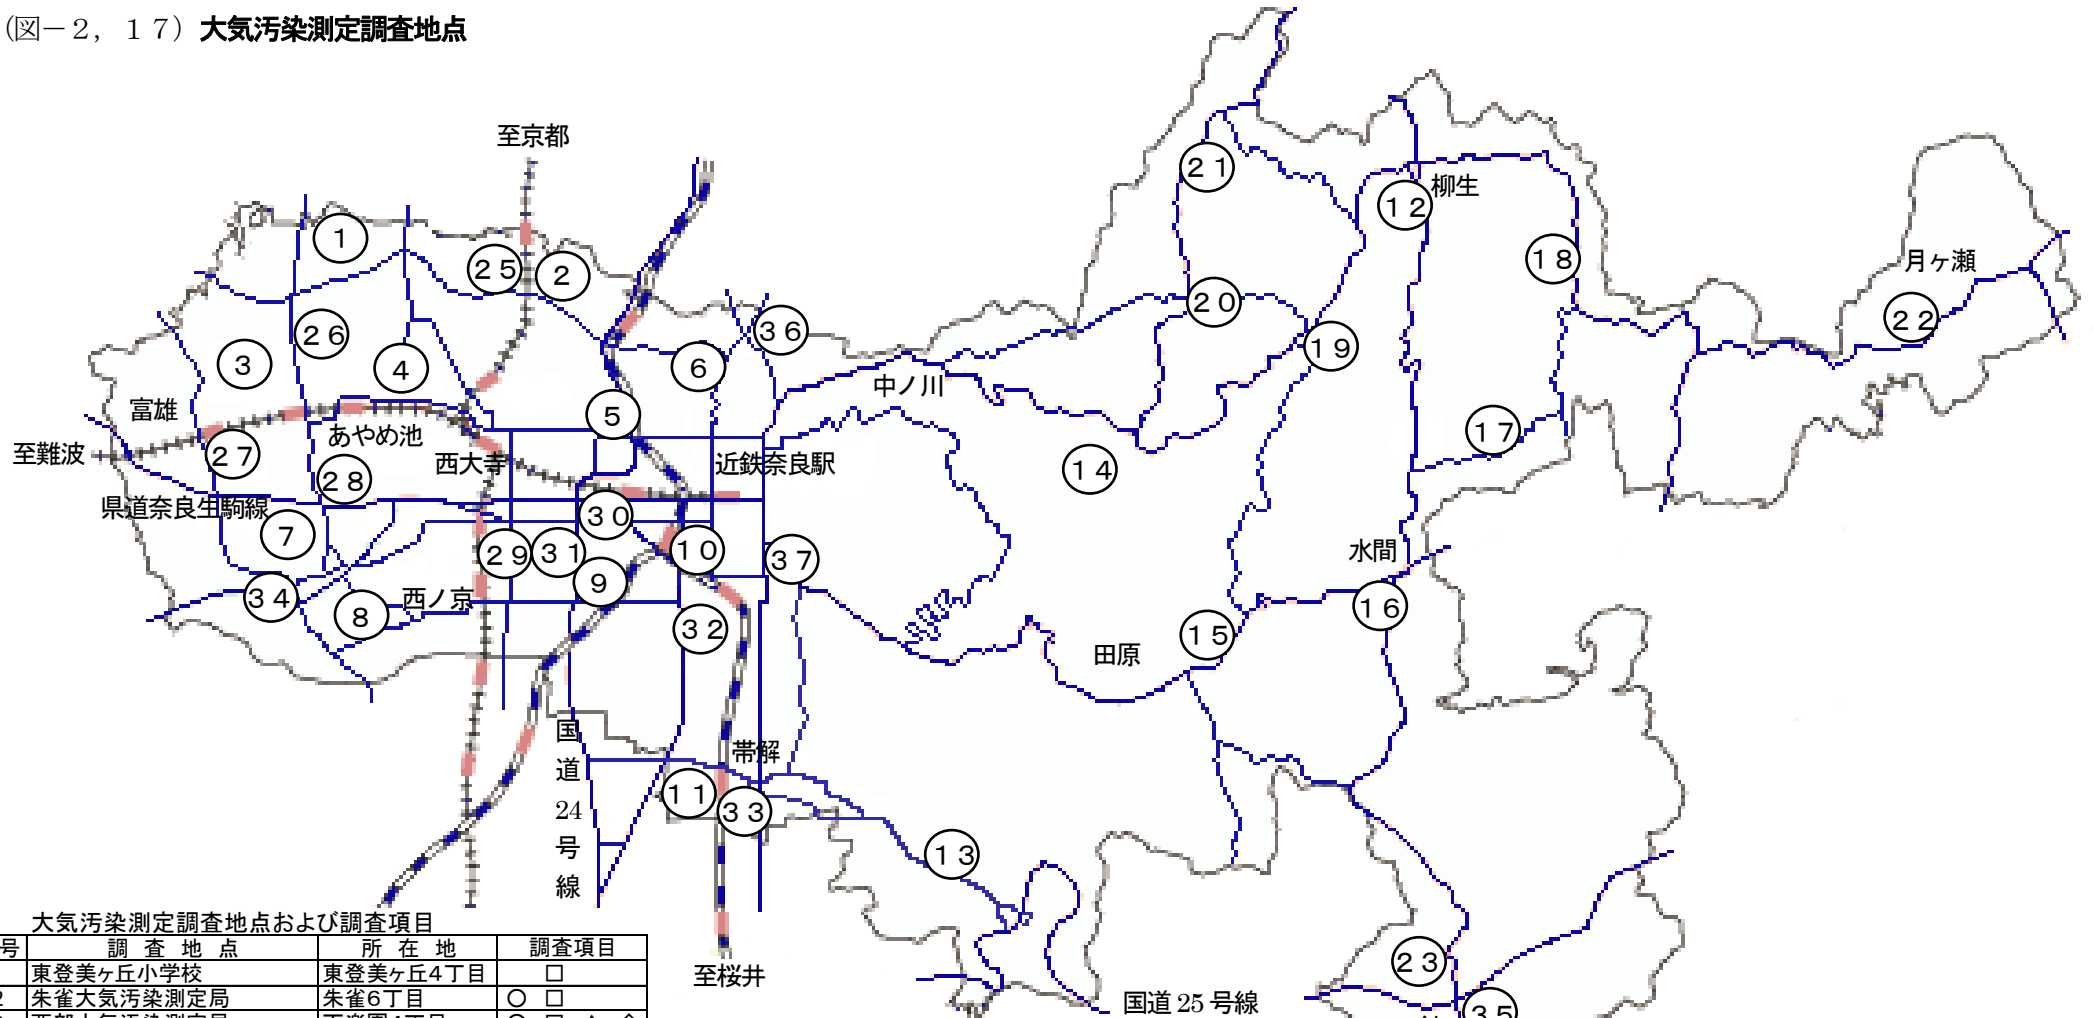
(図－2，１７）大気汚染測定調査地点

至京都

１
２５
２
２６
３
４
富雄
５
６
３６
中ノ川
至難波
２７
あやめ池
西大寺
近鉄奈良駅
２８
県道奈良生駒線
３０
７
２９
３１
１０
３７
９
３４
８
西ノ京
３２
国道24号線
帯解
１１
３３
１３
至桜井
２１
１２
柳生
１８
２０
１９
月ヶ瀬
２２
１７
１４
水間
１５
１６
田原
２３
３５
国道 25 号線

大気汚染測定調査地点および調査項目

| 号 | 調 査 地 点 | 所 在 地 | 調査項目 |
|---|---|---|---|
| | 東登美ヶ丘小学校 | 東登美ヶ丘4丁目 | □ |
| 2 | 朱雀大気汚染測定局 | 朱雀6丁目 | ○ □ |
| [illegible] | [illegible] | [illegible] | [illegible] |